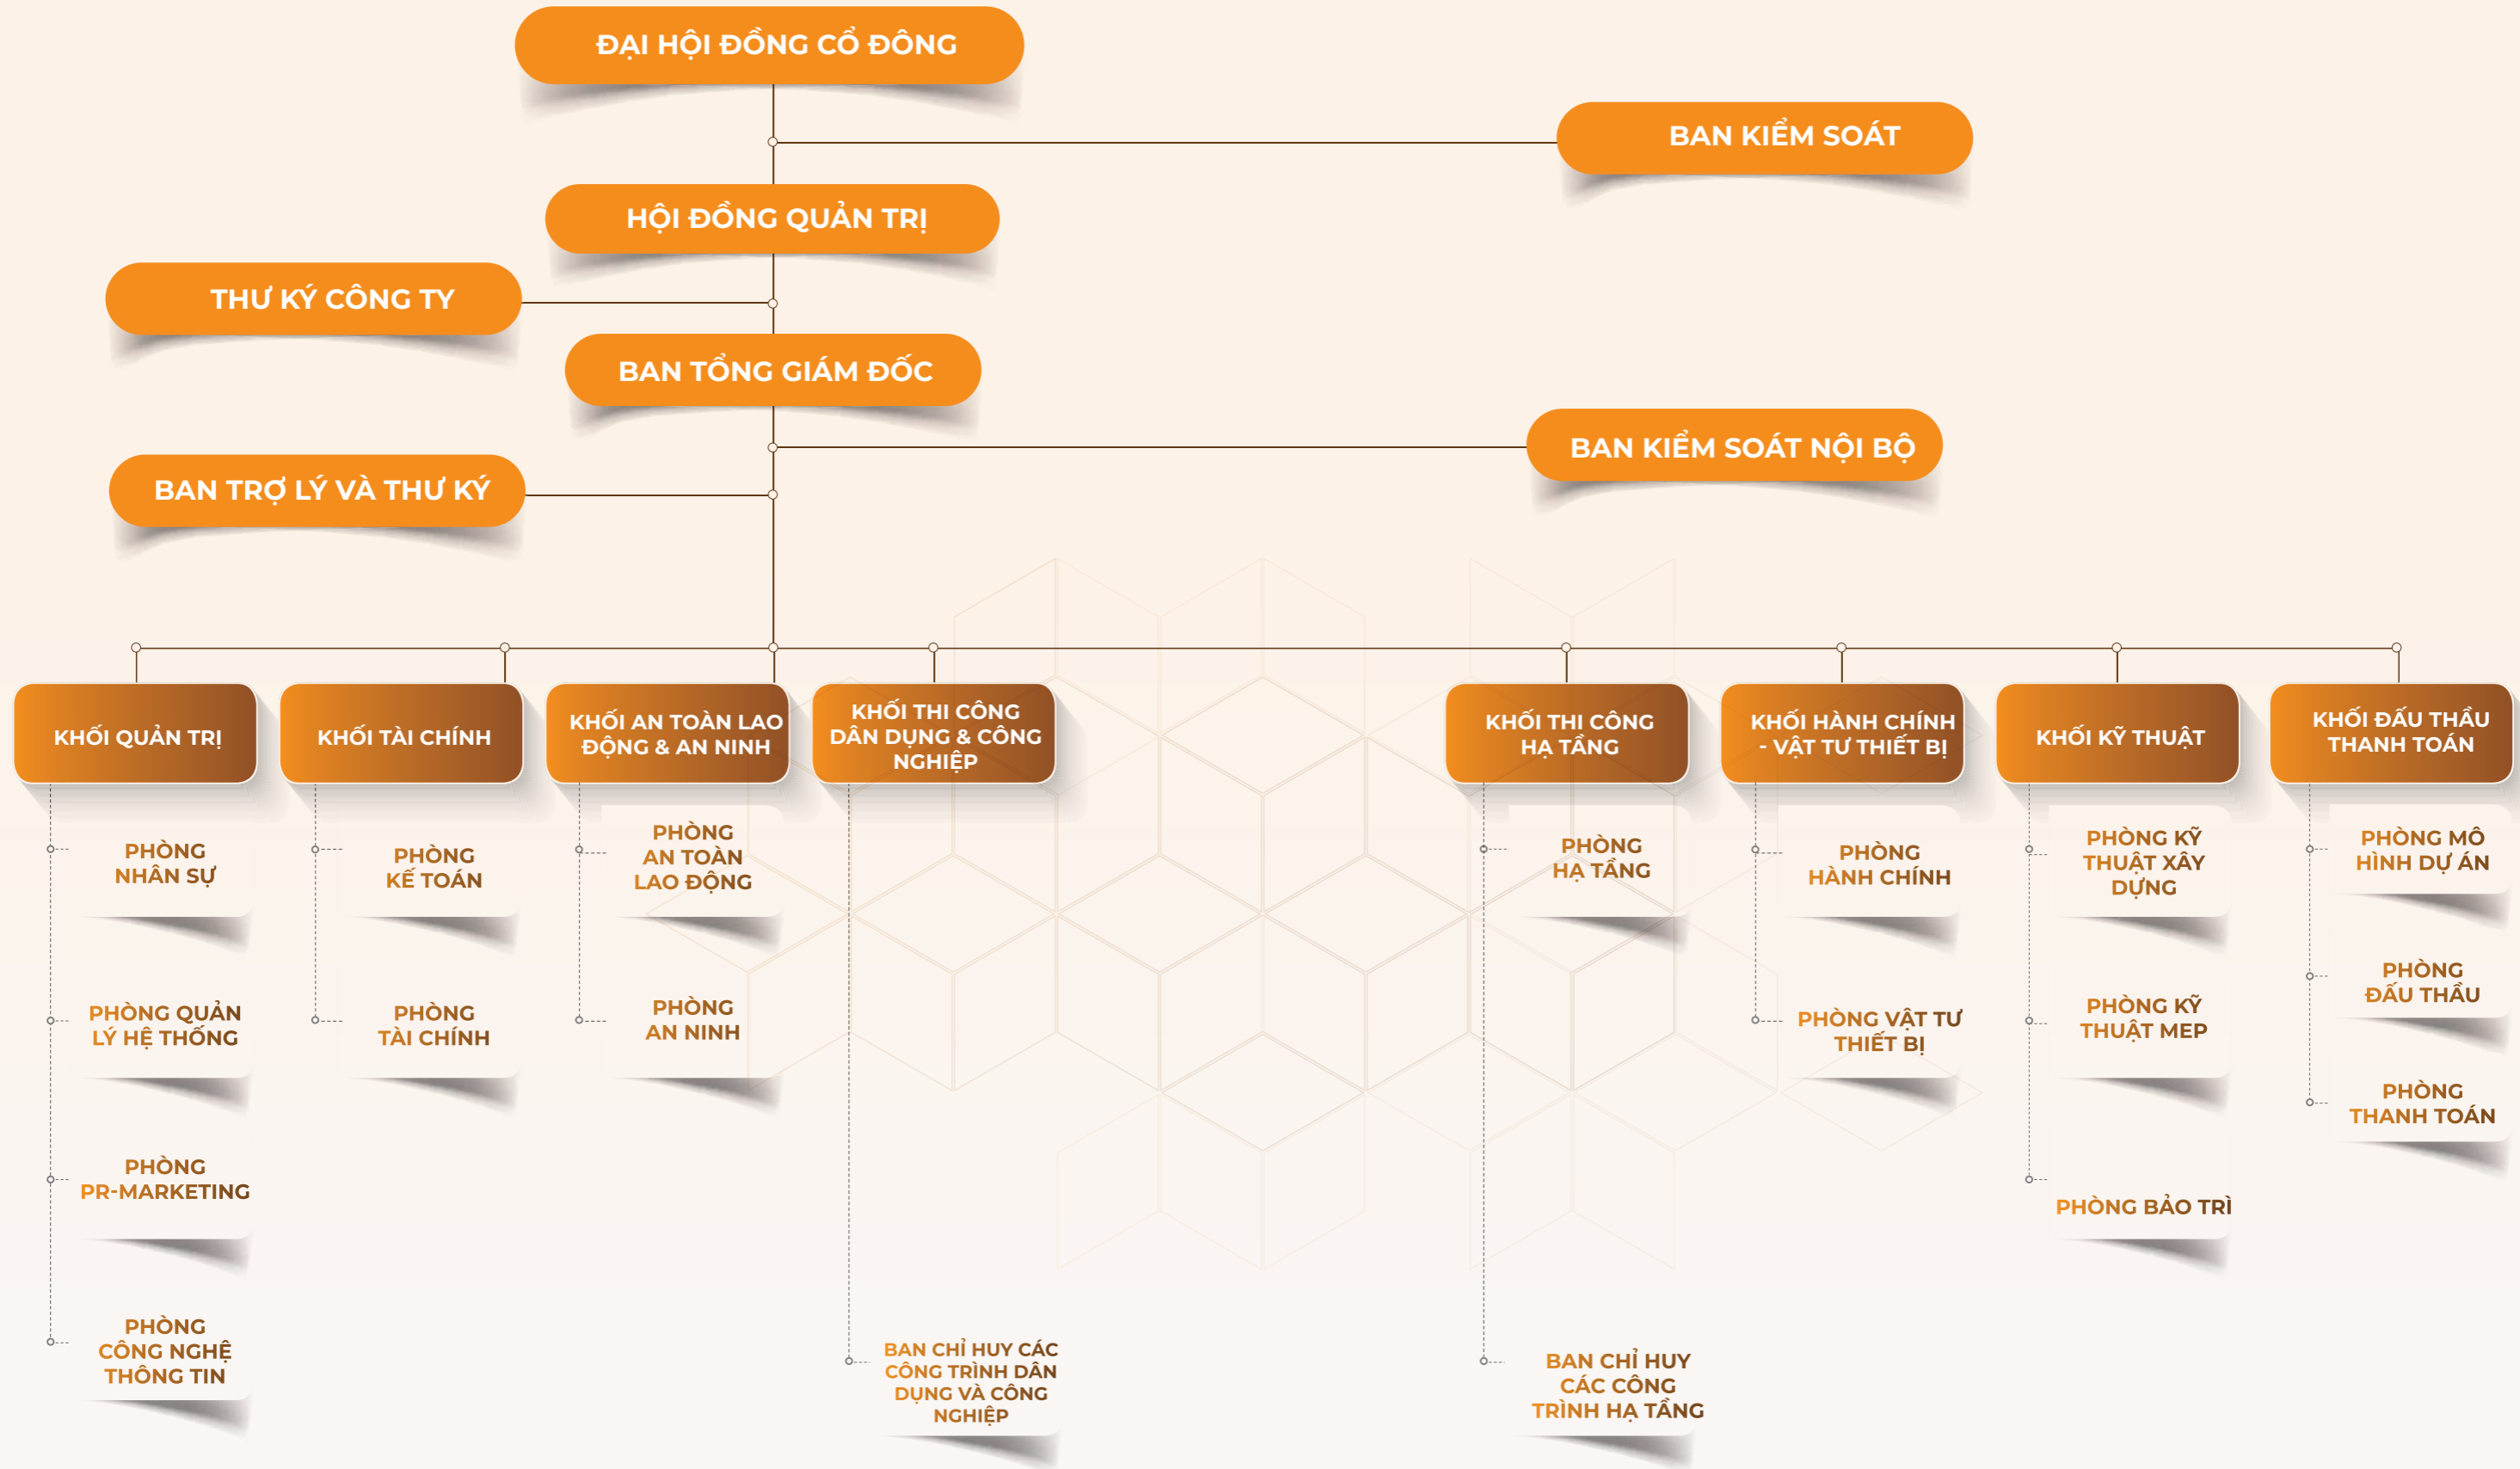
ĐẠI HỘI ĐỒNG CỔ ĐÔNG

BAN KIỂM SOÁT

HỘI ĐỒNG QUẢN TRỊ

THƯ KÝ CÔNG TY

BAN TỔNG GIÁM ĐỐC

BAN KIỂM SOÁT NỘI BỘ

BAN TRỢ LÝ VÀ THƯ KÝ

KHỐI QUẢN TRỊ

PHÒNG NHÂN SỰ

PHÒNG QUẢN LÝ HỆ THỐNG

PHÒNG PR-MARKETING

PHÒNG CÔNG NGHỆ THÔNG TIN

KHỐI TÀI CHÍNH

PHÒNG KẾ TOÁN

PHÒNG TÀI CHÍNH

KHỐI AN TOÀN LAO ĐỘNG & AN NINH

PHÒNG AN TOÀN LAO ĐỘNG

PHÒNG AN NINH

KHỐI THI CÔNG DÂN DỤNG & CÔNG NGHIỆP

BAN CHỈ HUY CÁC CÔNG TRÌNH DÂN DỤNG VÀ CÔNG NGHIỆP

KHỐI THI CÔNG HẠ TẦNG

PHÒNG HẠ TẦNG

BAN CHỈ HUY CÁC CÔNG TRÌNH HẠ TẦNG

KHỐI HÀNH CHÍNH - VẬT TƯ THIẾT BỊ

PHÒNG HÀNH CHÍNH

PHÒNG VẬT TƯ THIẾT BỊ

KHỐI KỸ THUẬT

PHÒNG KỸ THUẬT XÂY DỰNG

PHÒNG KỸ THUẬT MEP

PHÒNG BẢO TRÌ

KHỐI ĐẤU THẦU THANH TOÁN

PHÒNG MÔ HÌNH DỰ ÁN

PHÒNG ĐẤU THẦU

PHÒNG THANH TOÁN